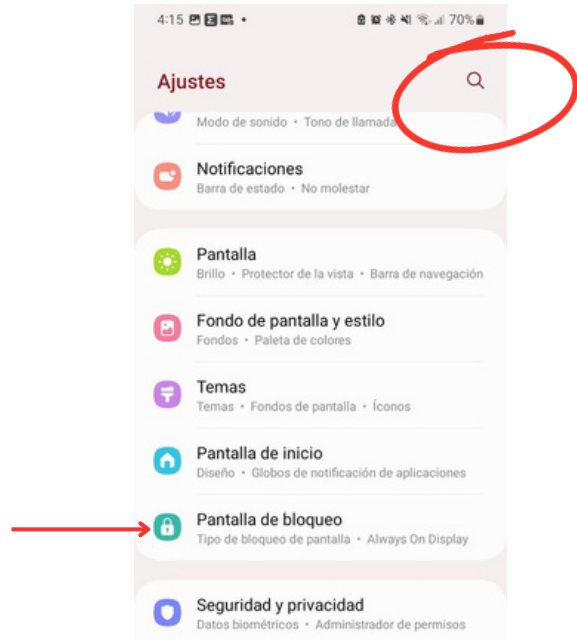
4:15 • 70%

Ajustes

Modo de sonido • Tono de llamada

Notificaciones
Barra de estado • No molestar

Pantalla
Brillo • Protector de la vista • Barra de navegación

Fondo de pantalla y estilo
Fondos • Paleta de colores

Temas
Temas • Fondos de pantalla • Íconos

Pantalla de inicio
Diseño • Globos de notificación de aplicaciones

Pantalla de bloqueo
Tipo de bloqueo de pantalla • Always On Display

Seguridad y privacidad
Datos biométricos • Administrador de permisos